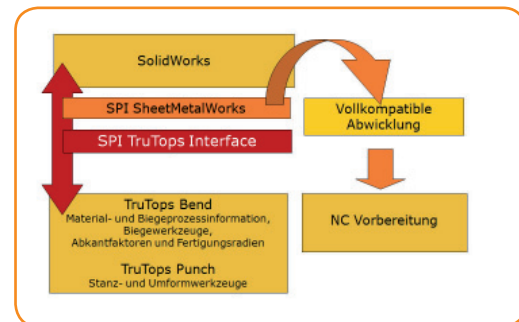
SolidWorks

SPI SheetMetalWorks

SPI TruTops Interface

Vollkompatible Abwicklung

TruTops Bend
Material- und Biegeprozessinformation, Biegewerkzeuge, Abkantfaktoren und Fertigungsradien

TruTops Punch
Stanz- und Umformwerkzeuge

NC Vorbereitung